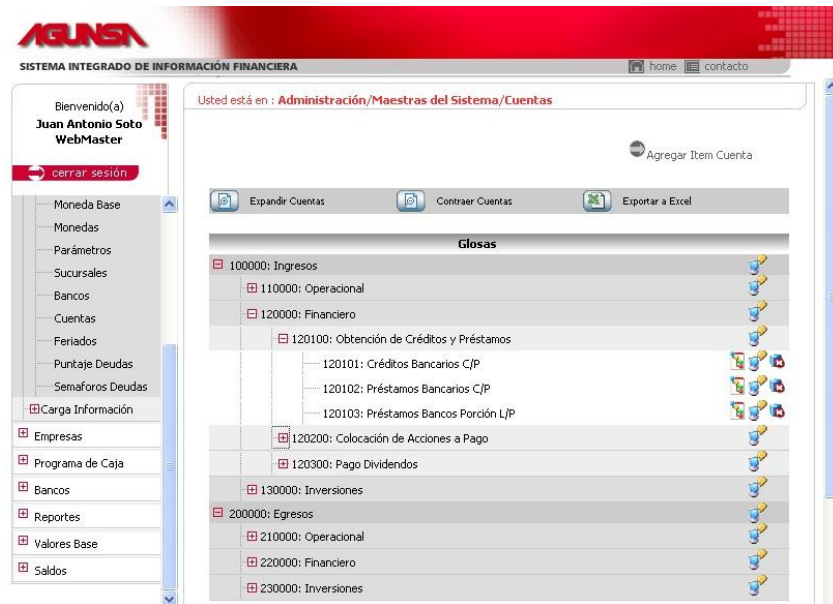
AGUNSA

SISTEMA INTEGRADO DE INFORMACIÓN FINANCIERA

home contacto

Bienvenido(a)
Juan Antonio Soto
WebMaster

cerrar sesión

Moneda Base
Monedas
Parámetros
Sucursales
Bancos
Cuentas
Feriados
Puntaje Deudas
Semaforos Deudas
Carga Información
Empresas
Programa de Caja
Bancos
Reportes
Valores Base
Saldos

Usted está en : Administración/Maestras del Sistema/Cuentas

Agregar Item Cuenta

Expandir Cuentas
Contraer Cuentas
Exportar a Excel

Glosas

100000: Ingresos
110000: Operacional
120000: Financiero
120100: Obtención de Créditos y Préstamos
120101: Créditos Bancarios C/P
120102: Préstamos Bancarios C/P
120103: Préstamos Bancos Porción L/P
120200: Colocación de Acciones a Pago
120300: Pago Dividendos
130000: Inversiones
200000: Egresos
210000: Operacional
220000: Financiero
230000: Inversiones